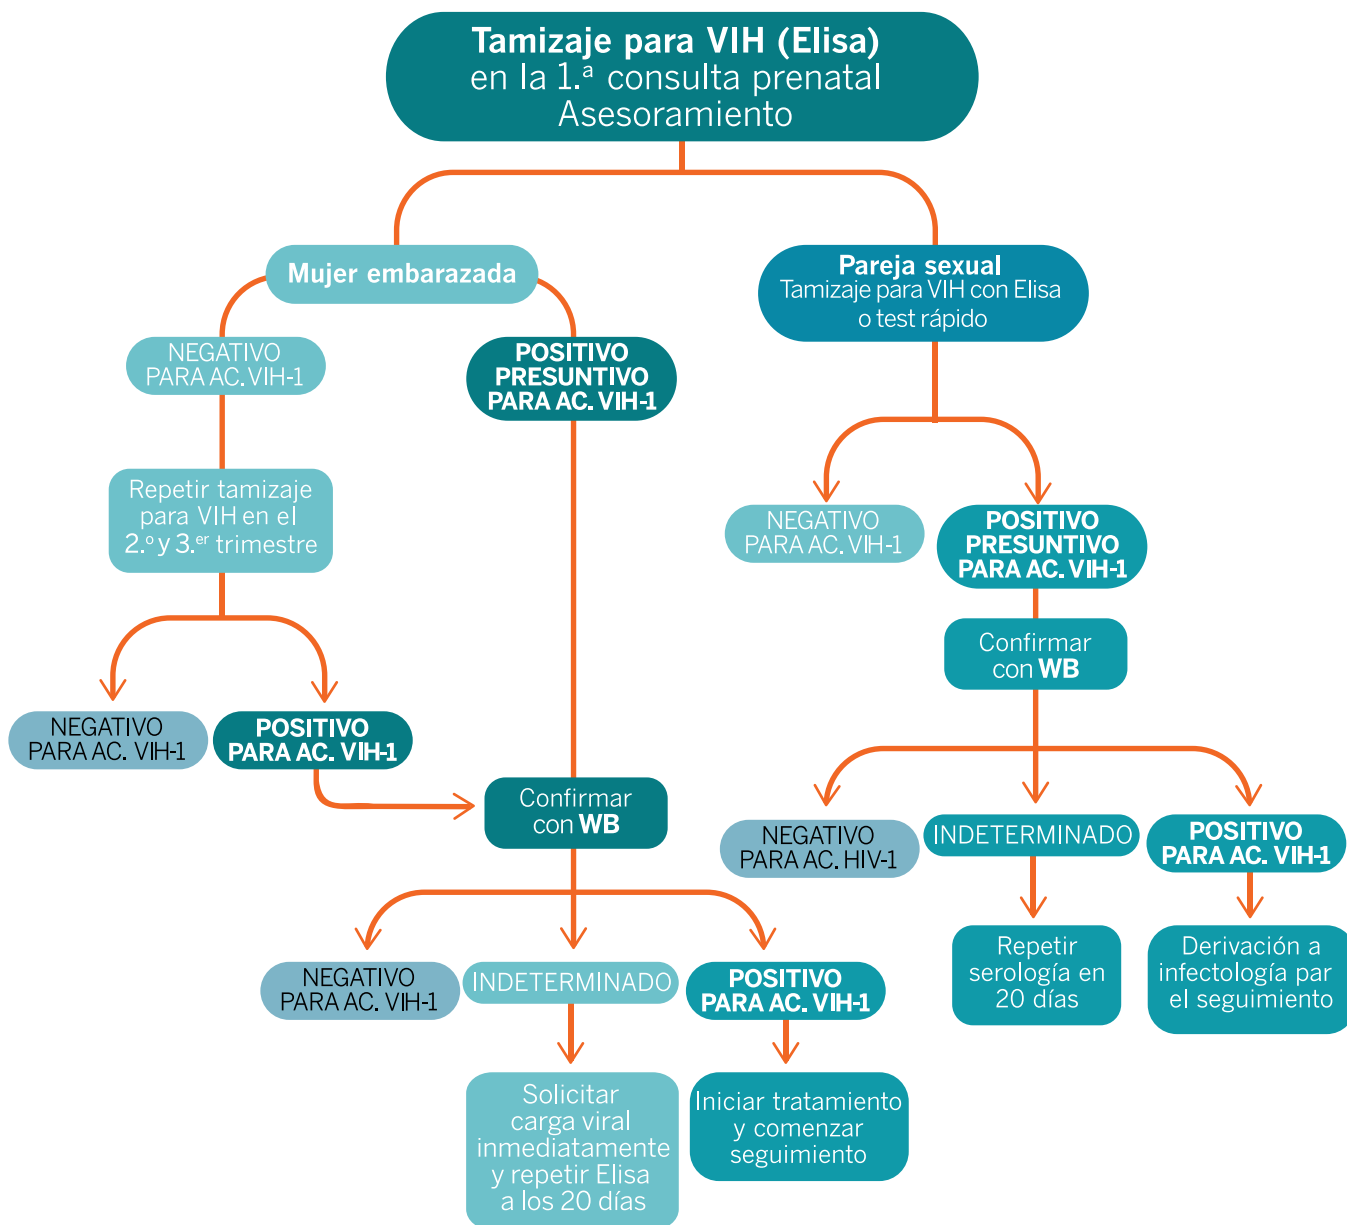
Tamizaje para VIH (Elisa)
en la 1.ª consulta prenatal
Asesoramiento

Mujer embarazada

NEGATIVO PARA AC. VIH-1

Repetir tamizaje para VIH en el 2.º y 3.er trimestre

NEGATIVO PARA AC. VIH-1

POSITIVO PARA AC. VIH-1

POSITIVO PRESUNTIVO PARA AC. VIH-1

Confirmar con WB

NEGATIVO PARA AC. VIH-1

INDETERMINADO

Solicitar carga viral inmediatamente y repetir Elisa a los 20 días

POSITIVO PARA AC. VIH-1

Iniciar tratamiento y comenzar seguimiento

Pareja sexual
Tamizaje para VIH con Elisa o test rápido

NEGATIVO PARA AC. VIH-1

POSITIVO PRESUNTIVO PARA AC. VIH-1

Confirmar con WB

NEGATIVO PARA AC. HIV-1

INDETERMINADO

Repetir serología en 20 días

POSITIVO PARA AC. VIH-1

Derivación a infectología par el seguimiento